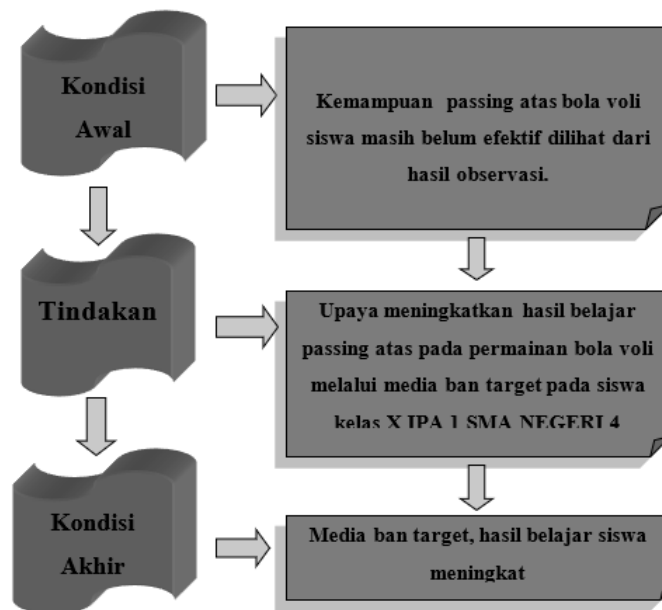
Kondisi Awal

Kemampuan passing atas bola voli siswa masih belum efektif dilihat dari hasil observasi.

Tindakan

Upaya meningkatkan hasil belajar passing atas pada permainan bola voli melalui media ban target pada siswa kelas X IPA 1 SMA NEGERI 4

Kondisi Akhir

Media ban target, hasil belajar siswa meningkat